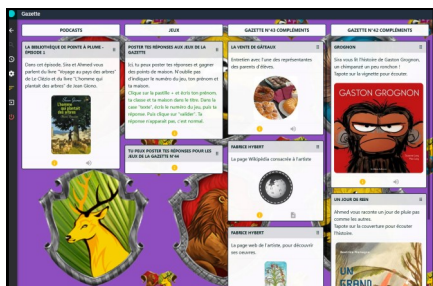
Gazette

PODCASTS

JEUX

GAZETTE N°43 COMPLÉMENTS

GAZETTE N°42 COMPLÉMENTS

LA BIBLIOTHÈQUE DE POINTE À PLUME - ÉPISODE 1

Dans cet épisode, Siva et Ahmed vous parlent du livre "Voyage au pays des arbres" de Clézio et du livre "L'homme qui plantait des arbres" de Jean Giono.

POSTER TES RÉPONSES AUX JEUX DE LA GAZETTE

Ici, tu peux poster tes réponses et gagner des points de maison. N'oublie pas d'indiquer le numéro du jeu, ton prénom et ta maison.

Clique sur le padlet + et écris ton prénom, ta classe et ta maison dans le titre. Dans la case "texte", écris le numéro du jeu, puis ta réponse. Puis clique sur "valider". Ta réponse n'apparaît pas, c'est normal.

TU PEUX POSTER TES RÉPONSES POUR LES JEUX DE LA GAZETTE N°44

LA VENTE DE GÂTEAUX

Entretien avec l'une des représentantes des parents d'élèves.

FABRICE HYBERT

La page Wikipédia consacrée à l'artiste.

FABRICE HYBERT

La page web de l'artiste, pour découvrir ses oeuvres.

GROGNON

Siva vous lit l'histoire de Gaston Grognon, un chimpanzé un peu ronchon !
Tapote sur la vignette pour écouter.

GASTON GROGNON

UN JOUR DE RIEN

Ahmed vous raconte un jour de pluie pas comme les autres.
Tapote sur la couverture pour écouter l'histoire.

UN GRAND